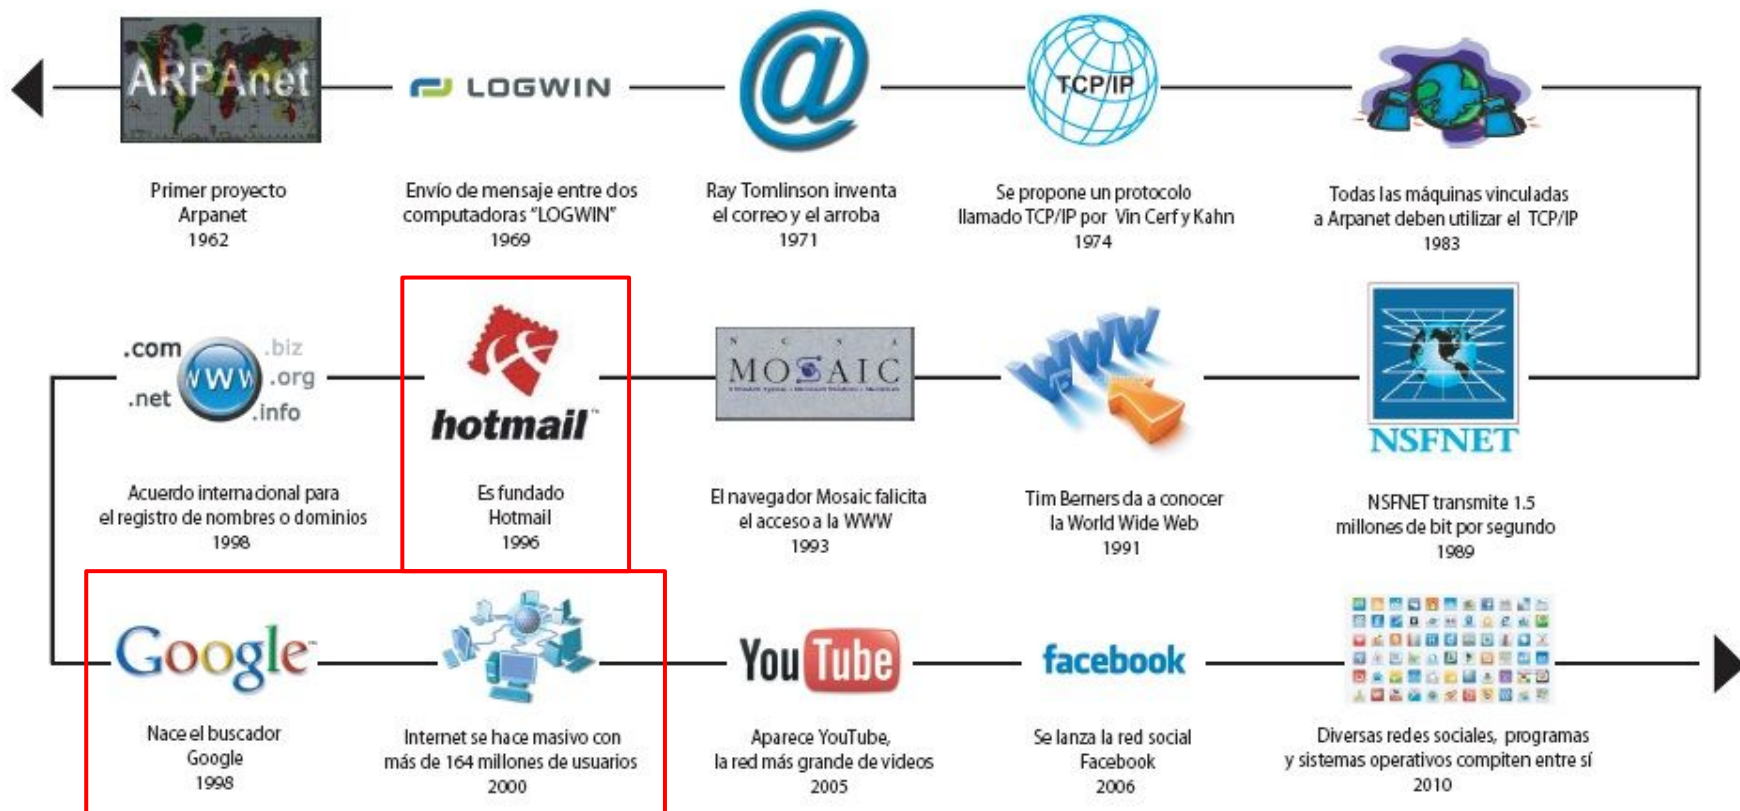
ARPAnet
Primer proyecto Arpanet
1962

LOGWIN
Envío de mensaje entre dos computadoras "LOGWIN"
1969

@
Ray Tomlinson inventa el correo y el arroba
1971

TCP/IP
Se propone un protocolo llamado TCP/IP por Vin Cerf y Kahn
1974

Todas las máquinas vinculadas a Arpanet deben utilizar el TCP/IP
1983

NSFNET
NSFNET transmite 1.5 millones de bit por segundo
1989

WWW
Tim Berners da a conocer la World Wide Web
1991

NCSA MOSAIC
El navegador Mosaic falicita el acceso a la WWW
1993

hotmail
Es fundado Hotmail
1996

.com .biz WWW .org .net .info
Acuerdo internacional para el registro de nombres o dominios
1998

Google
Nace el buscador Google
1998

Internet se hace masivo con más de 164 millones de usuarios
2000

YouTube
Aparece YouTube, la red más grande de videos
2005

facebook
Se lanza la red social Facebook
2006

Diversas redes sociales, programas y sistemas operativos compiten entre sí
2010